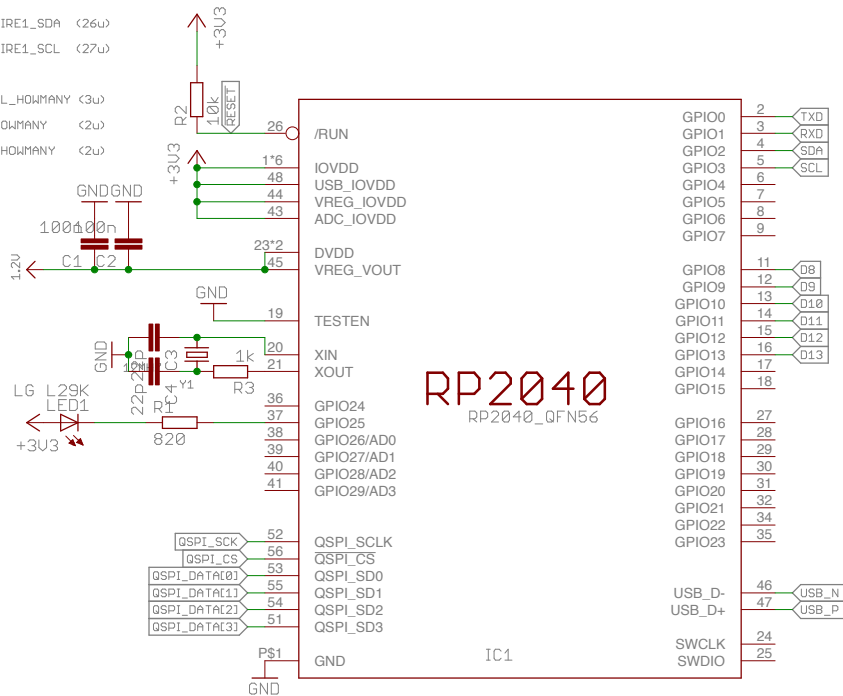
IRE1_SDA (26u)
IRE1_SCL (27u)

L_HOWMANY (3u)
OWMANY (2u)
HOWMANY (2u)

+3V3
R2
10k
RESET
26
/RUN
+3V3
1*6
IOVDD
48
USB_IOVDD
44
VREG_IOVDD
43
ADC_IOVDD
GND GND
100 100n
1.2V
C1 C2
23*2
DVDD
45
VREG_VOUT
GND
19
TESTEN
GND
20
XIN
C3
12M
22P
22P
C4
Y1
1k
21
XOUT
R3
RP2040
RP2040_QFN56
LG L29K
LED1
R1
36
GPIO24
37
GPIO25
+3V3
820
38
GPIO26/AD0
39
GPIO27/AD1
40
GPIO28/AD2
41
GPIO29/AD3
QSPI_SCK
52
QSPI_SCLK
QSPI_CS
56
QSPI_CS
QSPI_DATA[0]
53
QSPI_SD0
QSPI_DATA[1]
55
QSPI_SD1
QSPI_DATA[2]
54
QSPI_SD2
QSPI_DATA[3]
51
QSPI_SD3
P$1
GND
GND
IC1

GPIO0 2 TXD
GPIO1 3 RXD
GPIO2 4 SDA
GPIO3 5 SCL
GPIO4 6
GPIO5 7
GPIO6 8
GPIO7 9
GPIO8 11 D8
GPIO9 12 D9
GPIO10 13 D10
GPIO11 14 D11
GPIO12 15 D12
GPIO13 16 D13
GPIO14 17
GPIO15 18
GPIO16 27
GPIO17 28
GPIO18 29
GPIO19 30
GPIO20 31
GPIO21 32
GPIO22 34
GPIO23 35
USB_D- 46 USB_N
USB_D+ 47 USB_P
SWCLK 24
SWDIO 25